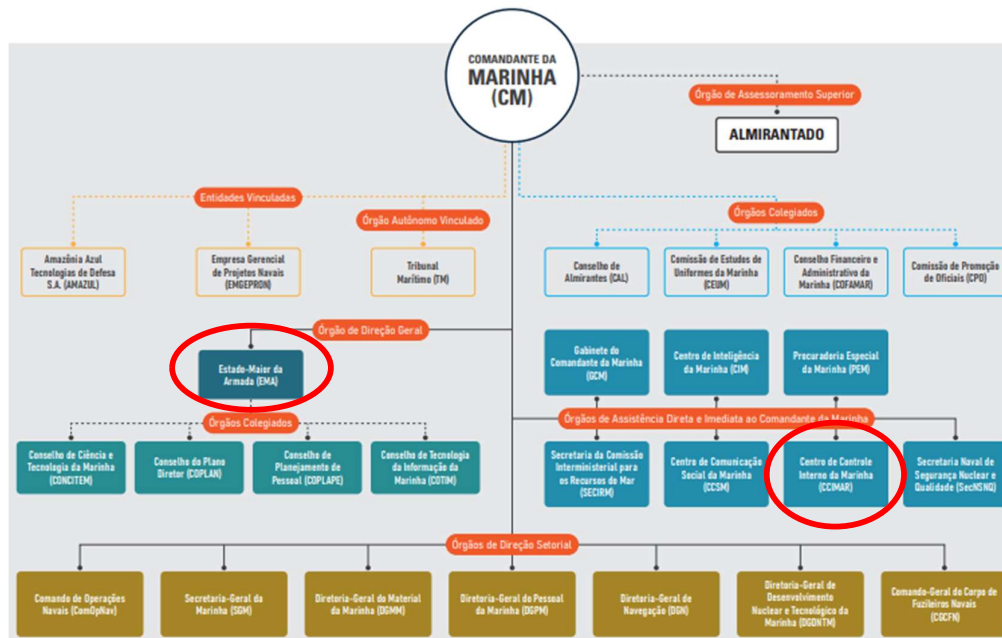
COMANDANTE DA MARINHA (CM)

Órgão de Assessoramento Superior

ALMIRANTADO

Entidades Vinculadas

Órgão Autônomo Vinculado

Amazônia Azul Tecnologias de Defesa S.A. (AMAZUL)

Empresa Gerencial de Projetos Navais (EMGEPRON)

Tribunal Marítimo (TM)

Órgãos Colegiados

Conselho de Almirantes (CAL)

Comissão de Estudos de Uniformes da Marinha (CEUM)

Conselho Financeiro e Administrativo da Marinha (COFAMAR)

Comissão de Promoção de Oficiais (CPO)

Órgão de Direção Geral

Estado-Maior da Armada (EMA)

Gabinete do Comandante da Marinha (GCM)

Centro de Inteligência da Marinha (CIM)

Procuradoria Especial da Marinha (PEM)

Órgãos Colegiados

Órgãos de Assistência Direta e Imediata ao Comandante da Marinha

Conselho de Ciência e Tecnologia da Marinha (CONCITEM)

Conselho do Plano Diretor (COPLAN)

Conselho de Planejamento de Pessoal (COPLAPE)

Conselho de Tecnologia da Informação da Marinha (COTIM)

Secretaria da Comissão Interministerial para os Recursos do Mar (SECIRM)

Centro de Comunicação Social da Marinha (CCSM)

Centro de Controle Interno da Marinha (CCIMAR)

Secretaria Naval de Segurança Nuclear e Qualidade (SecNSNQ)

Órgãos de Direção Setorial

Comando de Operações Navais (ComOpNav)

Secretaria-Geral da Marinha (SGM)

Diretoria-Geral do Material da Marinha (DGMM)

Diretoria-Geral do Pessoal da Marinha (DGPM)

Diretoria-Geral de Navegação (DGN)

Diretoria-Geral de Desenvolvimento Nuclear e Tecnológico da Marinha (DGDNTM)

Comando-Geral do Corpo de Fuzileiros Navais (CGCFN)